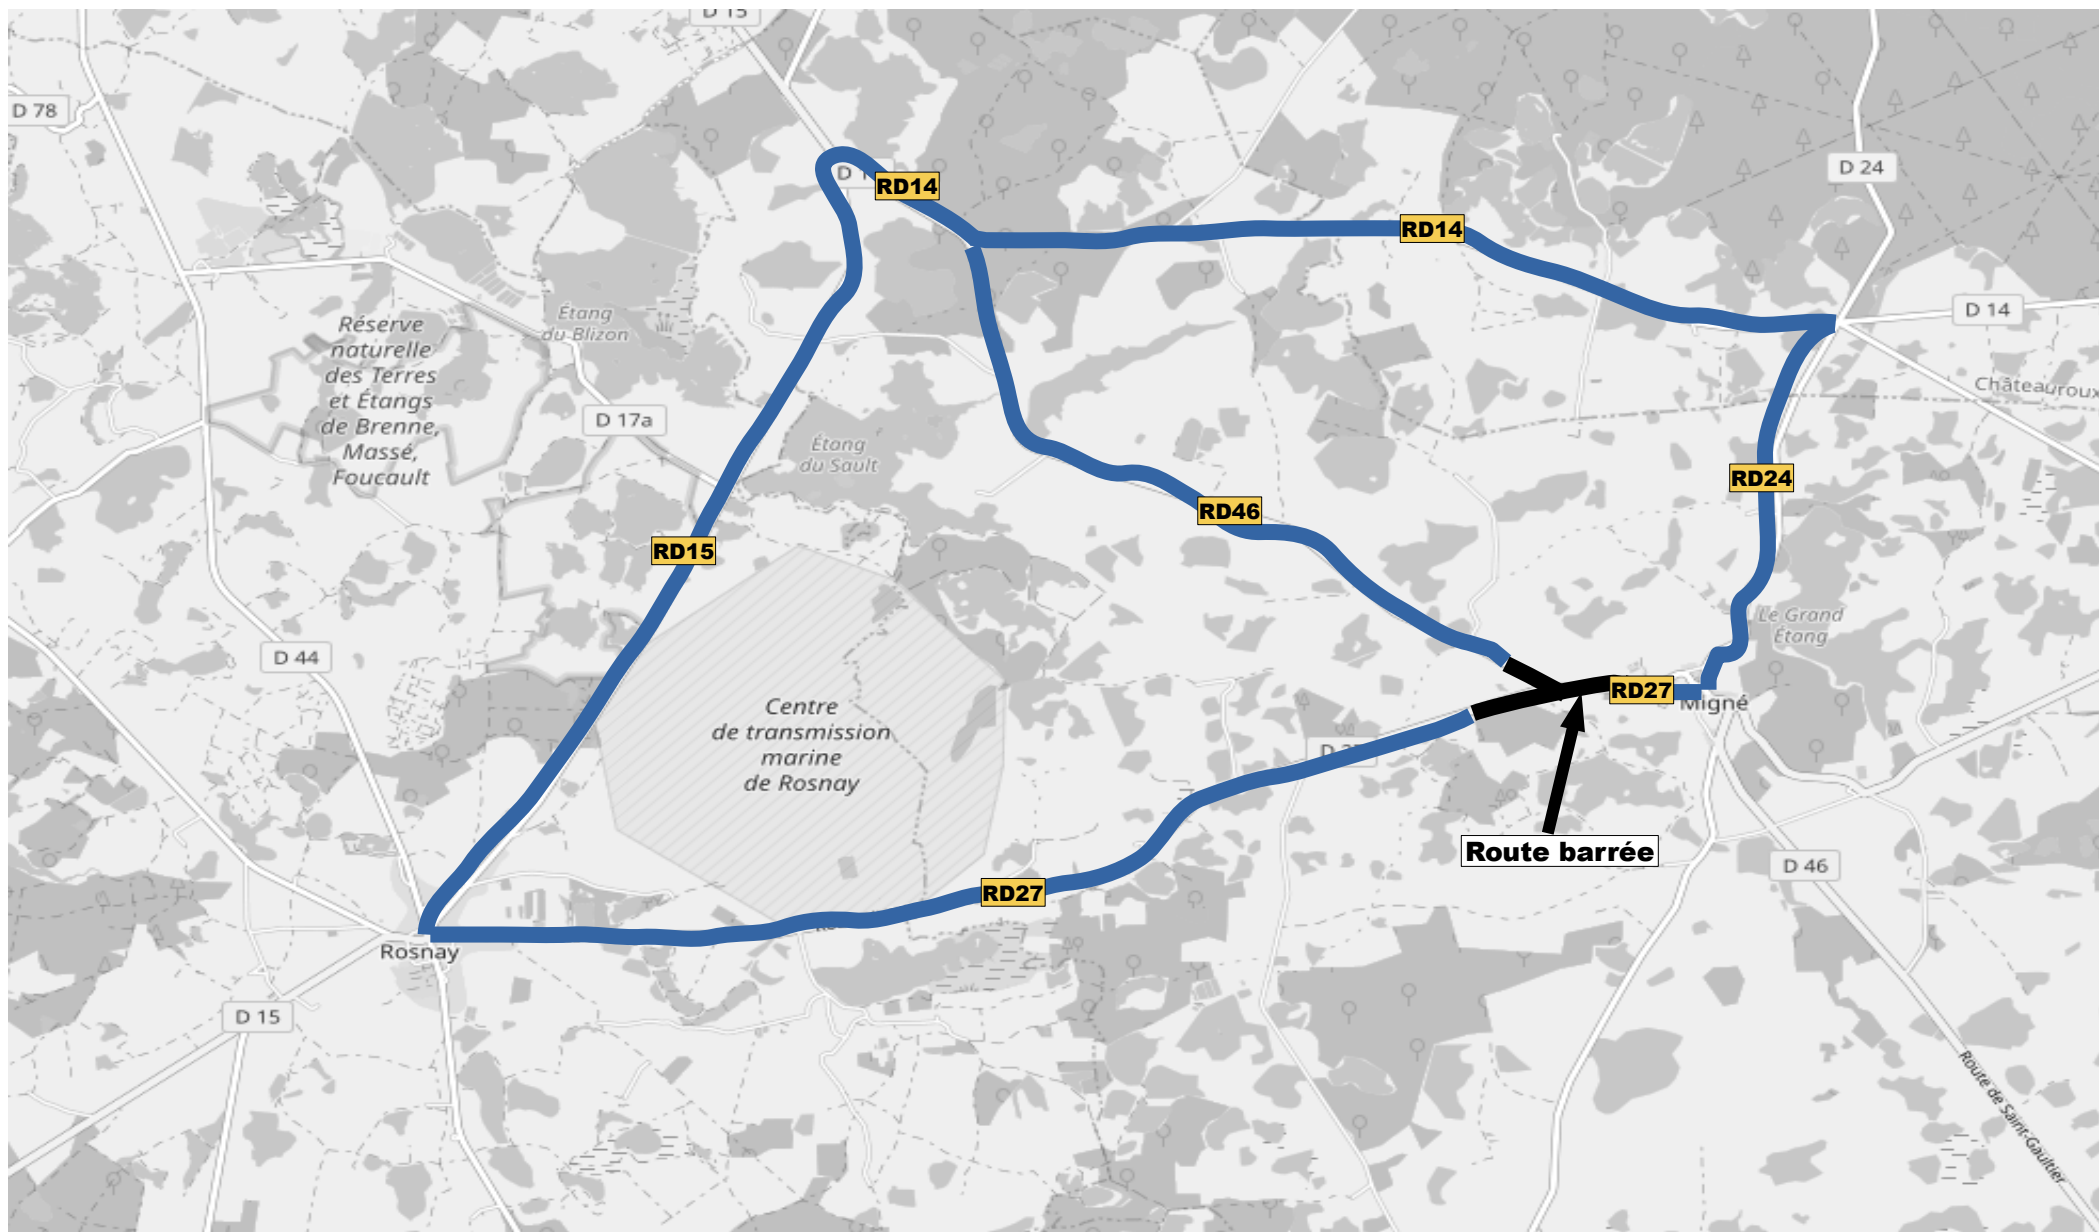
D 15

D 78

D 1

RD14

RD14

D 24

D 14

Châteauroux

Réserve naturelle des Terres et Étangs de Brenne, Massé, Foucault

Étang du Blizon

D 17a

Étang du Sault

RD46

RD24

RD15

Le Grand Étang

D 44

RD27

Migné

Centre de transmission marine de Rosnay

D 2

Route barrée

D 46

RD27

Rosnay

D 15

Route de Saint-Gaultier